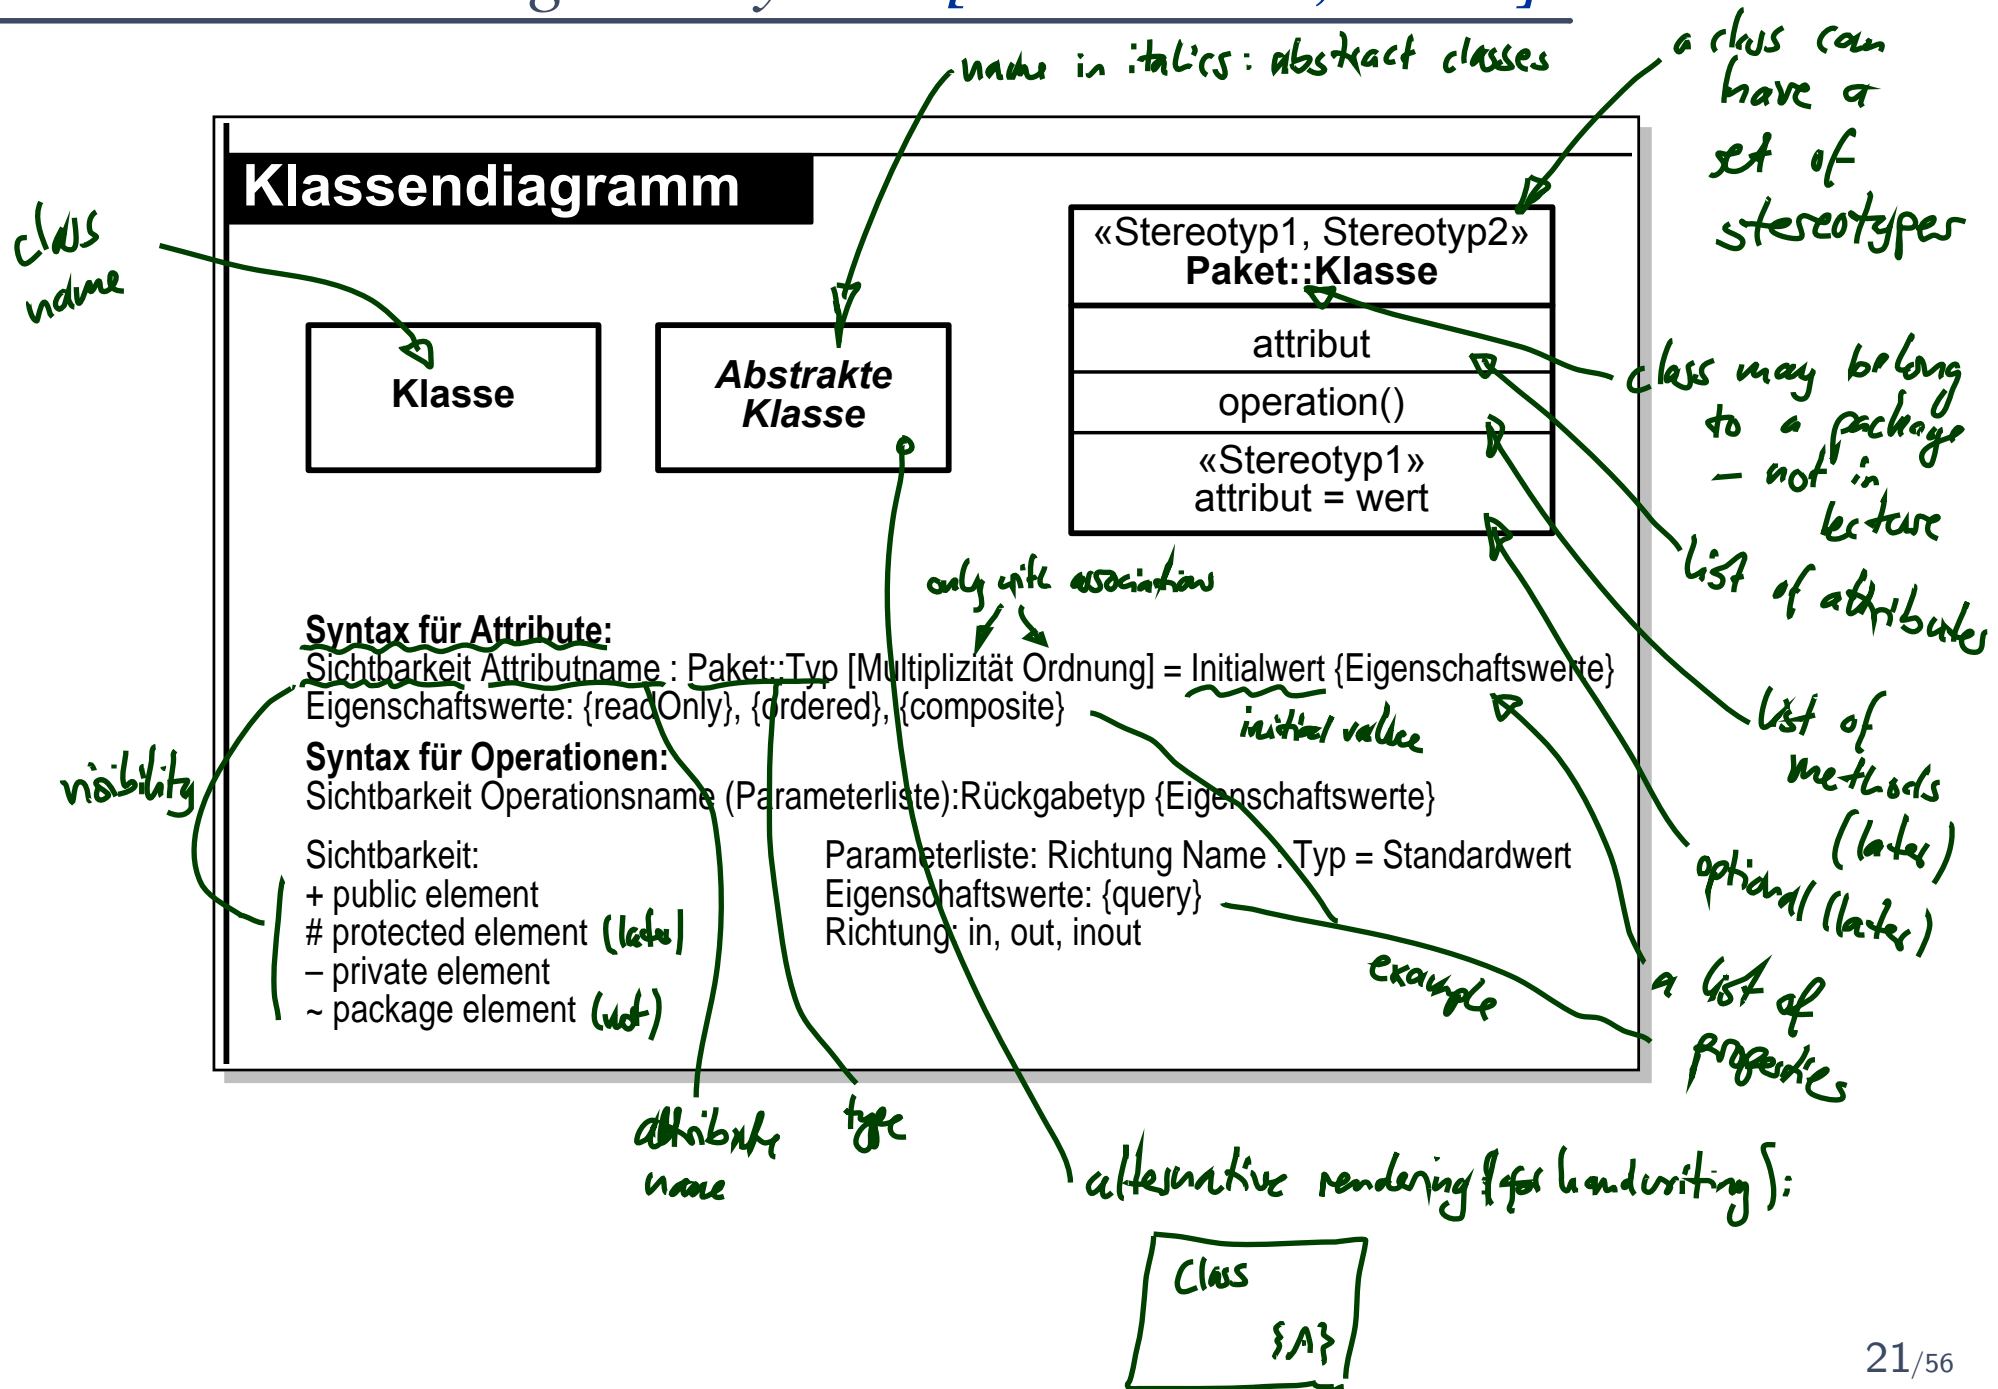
Klassendiagramm

Klasse

*Abstrakte Klasse*

«Stereotyp1, Stereotyp2»
**Paket::Klasse**

attribut

operation()

«Stereotyp1»
attribut = wert

**Syntax für Attribute:**
Sichtbarkeit Attributname : Paket::Typ [Multiplizität Ordnung] = Initialwert {Eigenschaftswerte}
Eigenschaftswerte: {readOnly}, {ordered}, {composite}

**Syntax für Operationen:**
Sichtbarkeit Operationsname (Parameterliste):Rückgabetyp {Eigenschaftswerte}

Sichtbarkeit:
+ public element
# protected element (later)
– private element
~ package element (not)

Parameterliste: Richtung Name : Typ = Standardwert
Eigenschaftswerte: {query}
Richtung: in, out, inout

class name

name in italics: abstract classes

a class can have a set of stereotypes

class may belong to a package – not in lecture

list of attributes

list of methods (later)

optional (later)

a list of properties

only with association

initial value

visibility

example

attribute name

type

alternative rendering (for handwriting):

Class
{A}

21/56